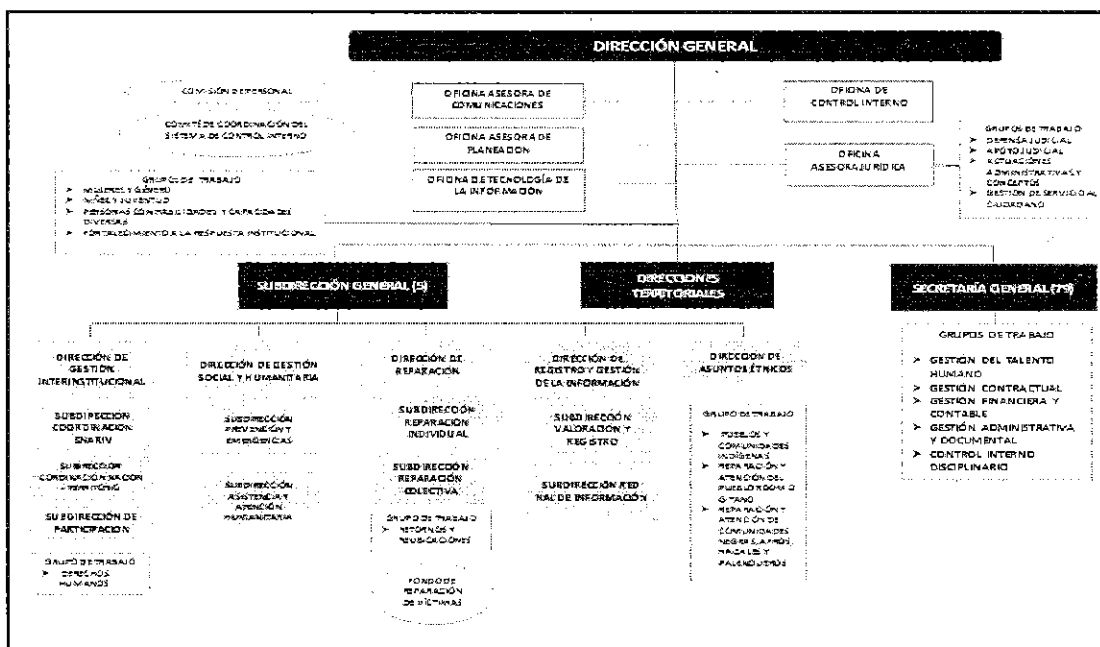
DIRECCIÓN GENERAL

COMISIÓN DE PERSONAL

COMITÉ DE COORDINACIÓN DEL SISTEMA DE CONTROL INTERNO

GRUPOS DE TRABAJO
➢ MUJERES Y GÉNERO
➢ NIÑEZ Y JUVENTUD
➢ PERSONAS CON DISCAPACIDAD Y CAPACIDAD DIVERSA
➢ FORTALECIMIENTO A LA RESPUESTA INSTITUCIONAL

OFICINA ASESORA DE COMUNICACIONES

OFICINA ASESORA DE PLANEACIÓN

OFICINA DE TECNOLOGÍA DE LA INFORMACIÓN

OFICINA DE CONTROL INTERNO

OFICINA ASESORA JURÍDICA

GRUPOS DE TRABAJO
➢ DEFENSA JUDICIAL
➢ APOYO JUDICIAL
➢ ACTUACIONES ADMINISTRATIVAS Y CONCEPTOS
➢ GESTIÓN DE SERVICIO AL CIUDADANO

SUBDIRECCIÓN GENERAL (5)

DIRECCIONES TERRITORIALES

SECRETARÍA GENERAL (79)

GRUPOS DE TRABAJO
➢ GESTIÓN DEL TALENTO HUMANO
➢ GESTIÓN CONTRACTUAL
➢ GESTIÓN FINANCIERA Y CONTABLE
➢ GESTIÓN ADMINISTRATIVA Y DOCUMENTAL
➢ CONTROL INTERNO DISCIPLINARIO

DIRECCIÓN DE GESTIÓN INTERINSTITUCIONAL

SUBDIRECCIÓN COORDINACIÓN SNARIV

SUBDIRECCIÓN COORDINACIÓN NACIÓN TERRITORIO

SUBDIRECCIÓN DE PARTICIPACIÓN

GRUPO DE TRABAJO
➢ DERECHOS HUMANOS

DIRECCIÓN DE GESTIÓN SOCIAL Y HUMANITARIA

SUBDIRECCIÓN PREVENCIÓN Y EMERGENCIAS

SUBDIRECCIÓN ASISTENCIA Y ATENCIÓN HUMANITARIA

DIRECCIÓN DE REPARACIÓN

SUBDIRECCIÓN REPARACIÓN INDIVIDUAL

SUBDIRECCIÓN REPARACIÓN COLECTIVA

GRUPO DE TRABAJO
➢ RETORNOS Y REUBICACIONES

FONDO DE REPARACIÓN DE VÍCTIMAS

DIRECCIÓN DE REGISTRO Y GESTIÓN DE LA INFORMACIÓN

SUBDIRECCIÓN VALORACIÓN Y REGISTRO

SUBDIRECCIÓN RED NACIONAL DE INFORMACIÓN

DIRECCIÓN DE ASUNTOS ÉTNICOS

GRUPO DE TRABAJO
➢ PUEBLOS Y COMUNIDADES INDÍGENAS
➢ REPARACIÓN Y ATENCIÓN DEL PUEBLO ROM O GITANO
➢ REPARACIÓN Y ATENCIÓN DE COMUNIDADES NEGRAS, AFROS, RAIZALES Y PALENQUEROS